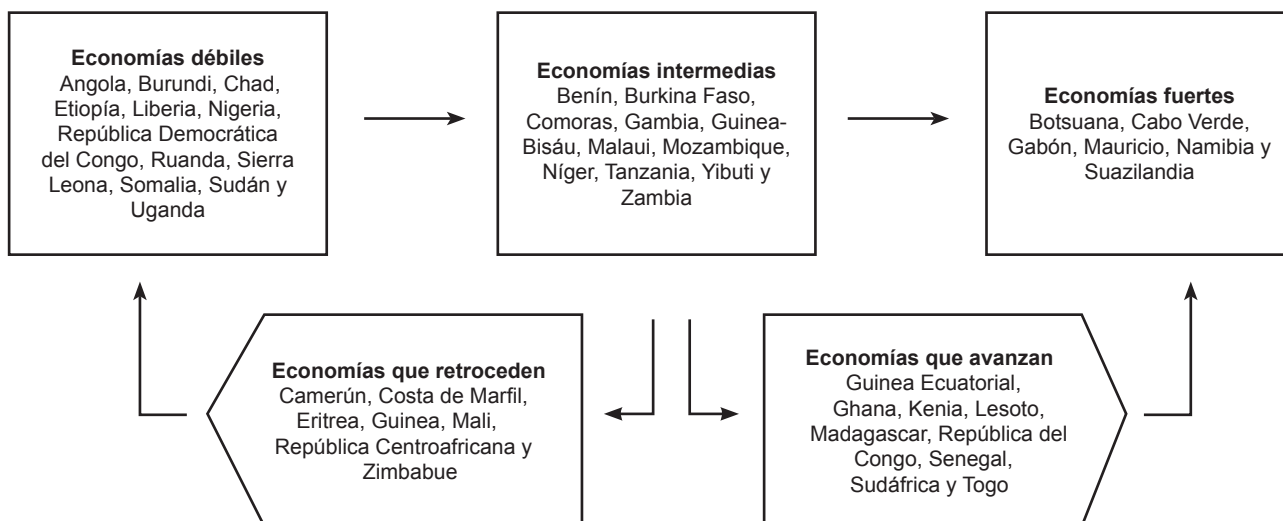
**Economías débiles**
Angola, Burundi, Chad, Etiopía, Liberia, Nigeria, República Democrática del Congo, Ruanda, Sierra Leona, Somalia, Sudán y Uganda

**Economías intermedias**
Benín, Burkina Faso, Comoras, Gambia, Guinea-Bisáu, Malaui, Mozambique, Níger, Tanzania, Yibuti y Zambia

**Economías fuertes**
Botsuana, Cabo Verde, Gabón, Mauricio, Namibia y Suazilandia

**Economías que retroceden**
Camerún, Costa de Marfil, Eritrea, Guinea, Mali, República Centroafricana y Zimbabue

**Economías que avanzan**
Guinea Ecuatorial, Ghana, Kenia, Lesoto, Madagascar, República del Congo, Senegal, Sudáfrica y Togo